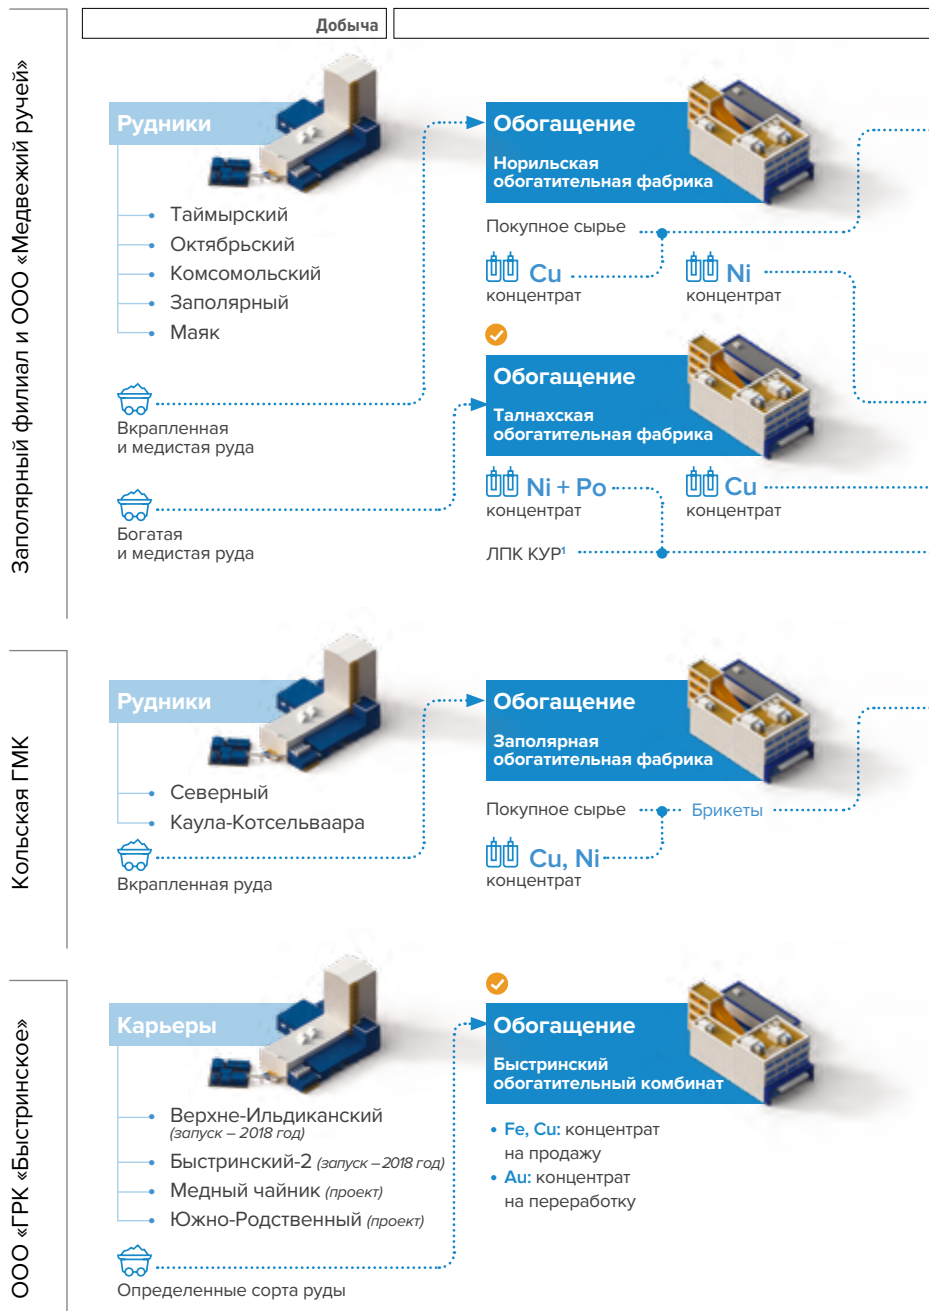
Добыча

Заполярный филиал и ООО «Медвежий ручей»

Рудники

Таймырский
Октябрьский
Комсомольский
Заполярный
Маяк

Вкрапленная и медистая руда

Богатая и медистая руда

Обогащение
Норильская обогатительная фабрика

Покупное сырье

Cu концентрат

Ni концентрат

Обогащение
Талнахская обогатительная фабрика

Ni + Po концентрат

Cu концентрат

ЛПК КУР¹

Кольская ГМК

Рудники

Северный
Каула-Котсельваара

Вкрапленная руда

Обогащение
Заполярная обогатительная фабрика

Покупное сырье

Брикеты

Cu, Ni концентрат

ООО «ГРК «Быстринское»

Карьеры

Верхне-Ильдиканский (запуск – 2018 год)
Быстринский-2 (запуск – 2018 год)
Медный чайник (проект)
Южно-Родственный (проект)

Определенные сорта руды

Обогащение
Быстринский обогатительный комбинат

• Fe, Cu: концентрат на продажу
• Au: концентрат на переработку